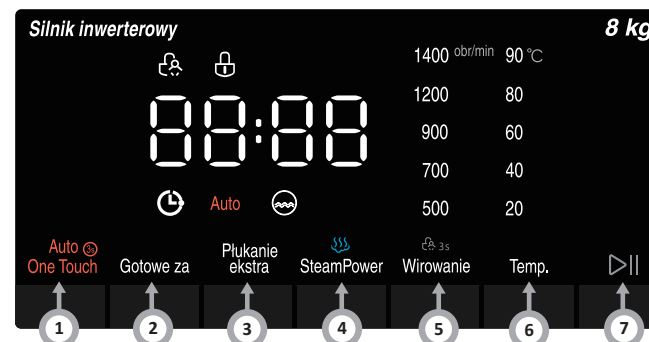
Silnik inwerterowy

8 kg

88:88

Auto

| 1400 obr/min | 90 ℃ |
|---|---|
| 1200 | 80 |
| 900 | 60 |
| 700 | 40 |
| 500 | 20 |

Auto One Touch

Gotowe za

Płukanie ekstra

SteamPower

3s
Wirowanie

Temp.

1 2 3 4 5 6 7